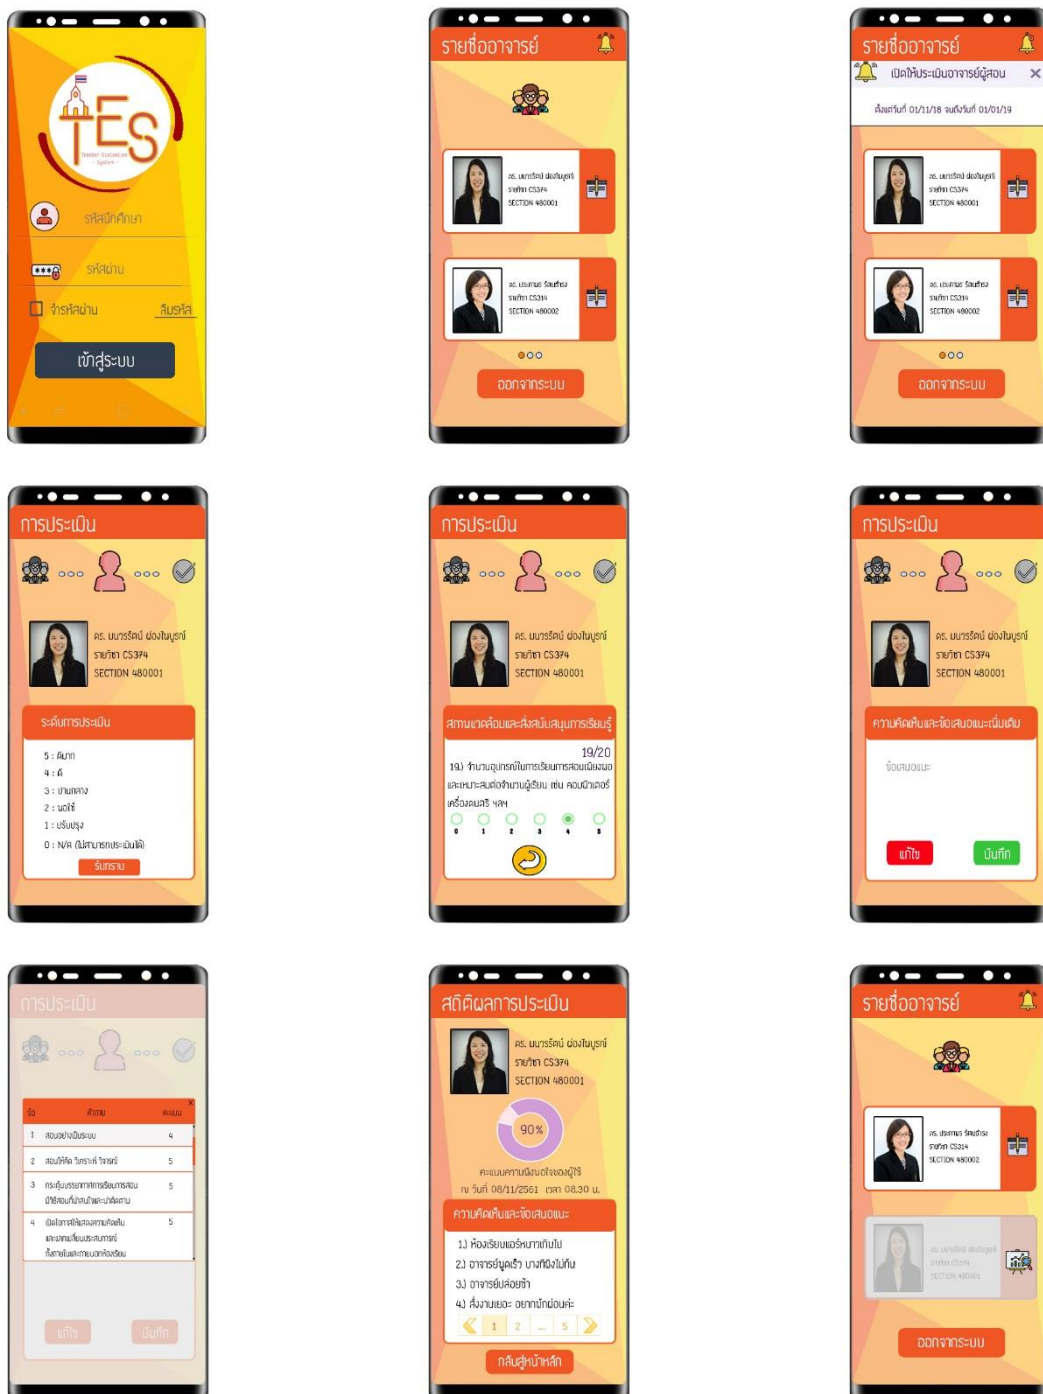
TES
Teacher Evaluation System

รหัสนักศึกษา

รหัสผ่าน

จำรหัสผ่าน ลืมรหัส

เข้าสู่ระบบ

รายชื่ออาจารย์

ดร. นนทรัตน์ ผ่องใบบูรณ์
รายวิชา CS374
SECTION 480001

ดร. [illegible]
รายวิชา CS314
SECTION 480002

ออกจากระบบ

รายชื่ออาจารย์

เปิดให้ประเมินอาจารย์ผู้สอน

ตั้งแต่วันที่ 01/11/18 จนถึงวันที่ 01/01/19

ดร. นนทรัตน์ ผ่องใบบูรณ์
รายวิชา CS374
SECTION 480001

ดร. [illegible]
รายวิชา CS314
SECTION 480002

ออกจากระบบ

การประเมิน

ดร. นนทรัตน์ ผ่องใบบูรณ์
รายวิชา CS374
SECTION 480001

ระดับการประเมิน

5 : ดีมาก
4 : ดี
3 : ปานกลาง
2 : พอใช้
1 : ปรับปรุง
0 : N/A (ไม่สามารถประเมินได้)

รับทราบ

การประเมิน

ดร. นนทรัตน์ ผ่องใบบูรณ์
รายวิชา CS374
SECTION 480001

สภาพแวดล้อมและสิ่งสนับสนุนการเรียนรู้

19/20
19) จำนวนอุปกรณ์ในการเรียนการสอนเพียงพอและเหมาะสมต่อจำนวนผู้เรียน เช่น คอมพิวเตอร์ เครื่องคอมฯ ฯลฯ

0 1 2 3 4 5

การประเมิน

ดร. นนทรัตน์ ผ่องใบบูรณ์
รายวิชา CS374
SECTION 480001

ความคิดเห็นและข้อเสนอแนะเพิ่มเติม

ข้อเสนอแนะ

แก้ไข บันทึก

การประเมิน

| ข้อ | คำถาม | คะแนน |
|---|---|---|
| 1 | สอนอย่างเป็นระบบ | 4 |
| 2 | สอนให้คิด วิเคราะห์ วิจารณ์ | 5 |
| 3 | กระตุ้นบรรยากาศการเรียนการสอน มีใช้สอนที่น่าสนใจและเข้าใจง่าย | 5 |
| 4 | เปิดโอกาสให้แสดงความคิดเห็นและแลกเปลี่ยนประสบการณ์ ทั้งภายในและภายนอกห้องเรียน | 5 |

แก้ไข บันทึก

สถิติผลการประเมิน

ดร. นนทรัตน์ ผ่องใบบูรณ์
รายวิชา CS374
SECTION 480001

90%

คะแนนความพึงพอใจของผู้ใช้
ณ วันที่ 08/11/2561 เวลา 08.30 น.

ความคิดเห็นและข้อเสนอแนะ

1.) ห้องเรียนแอร์หนาวเกินไป
2.) อาจารย์พูดเร็ว บางทีฟังไม่ทัน
3.) อาจารย์ใจดีปล่อยเร็ว
4.) สั่งงานเยอะ อยากมีพักผ่อนค่ะ

1 2 ... 5

กลับสู่หน้าหลัก

รายชื่ออาจารย์

ดร. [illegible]
รายวิชา CS314
SECTION 480002

ดร. นนทรัตน์ ผ่องใบบูรณ์
รายวิชา CS374
SECTION 480001

ออกจากระบบ